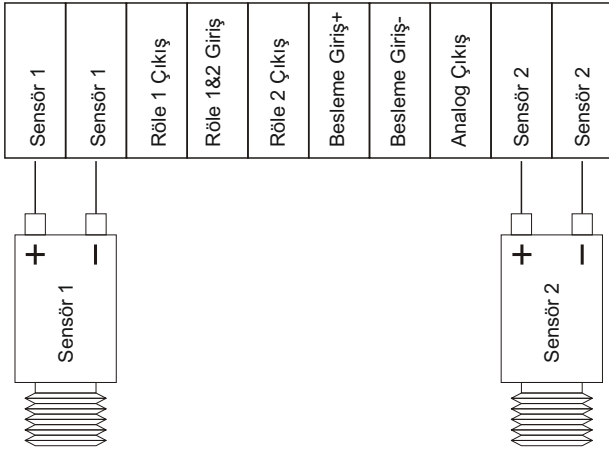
| Sensör 1 | Sensör 1 | Röle 1 Çıkış | Röle 1&2 Giriş | Röle 2 Çıkış | Besleme Giriş+ | Besleme Giriş- | Analog Çıkış | Sensör 2 | Sensör 2 |
|---|---|---|---|---|---|---|---|---|---|

+ −
Sensör 1

+ −
Sensör 2